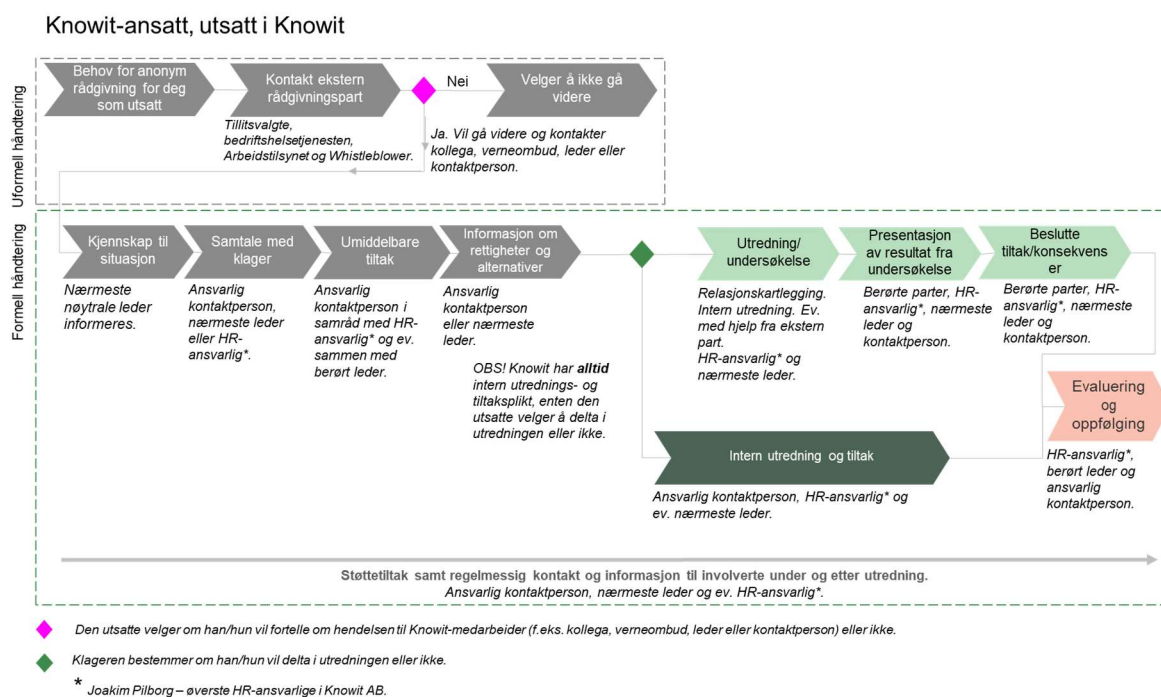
Knowit-ansatt, utsatt i Knowit

Uformell håndtering

Behov for anonym rådgivning for deg som utsatt

Kontakt ekstern rådgivningspart

Nei

Velger å ikke gå videre

Tillitsvalgte, bedriftshelsetjenesten, Arbeidstilsynet og Whistleblower.

Ja. Vil gå videre og kontakter kollega, verneombud, leder eller kontaktperson.

Formell håndtering

Kjennskap til situasjon

Nærmeste nøytrale leder informeres.

Samtale med klager

Ansvarlig kontaktperson, nærmeste leder eller HR-ansvarlig*.

Umiddelbare tiltak

Ansvarlig kontaktperson i samråd med HR-ansvarlig* og ev. sammen med berørt leder.

Informasjon om rettigheter og alternativer

Ansvarlig kontaktperson eller nærmeste leder.

OBS! Knowit har **alltid** intern utrednings- og tiltaksplikt, enten den utsatte velger å delta i utredningen eller ikke.

Utredning/ undersøkelse

Relasjonskartlegging. Intern utredning. Ev. med hjelp fra ekstern part.
HR-ansvarlig* og nærmeste leder.

Presentasjon av resultat fra undersøkelse

Berørte parter, HR-ansvarlig*, nærmeste leder og kontaktperson.

Beslutte tiltak/konsekvens er

Berørte parter, HR-ansvarlig*, nærmeste leder og kontaktperson.

Evaluering og oppfølging

HR-ansvarlig*, berørt leder og ansvarlig kontaktperson.

Intern utredning og tiltak

Ansvarlig kontaktperson, HR-ansvarlig* og ev. nærmeste leder.

Støttetiltak samt regelmessig kontakt og informasjon til involverte under og etter utredning.
Ansvarlig kontaktperson, nærmeste leder og ev. HR-ansvarlig*.

Den utsatte velger om han/hun vil fortelle om hendelsen til Knowit-medarbeider (f.eks. kollega, verneombud, leder eller kontaktperson) eller ikke.

Klageren bestemmer om han/hun vil delta i utredningen eller ikke.

* Joakim Pilborg – øverste HR-ansvarlige i Knowit AB.